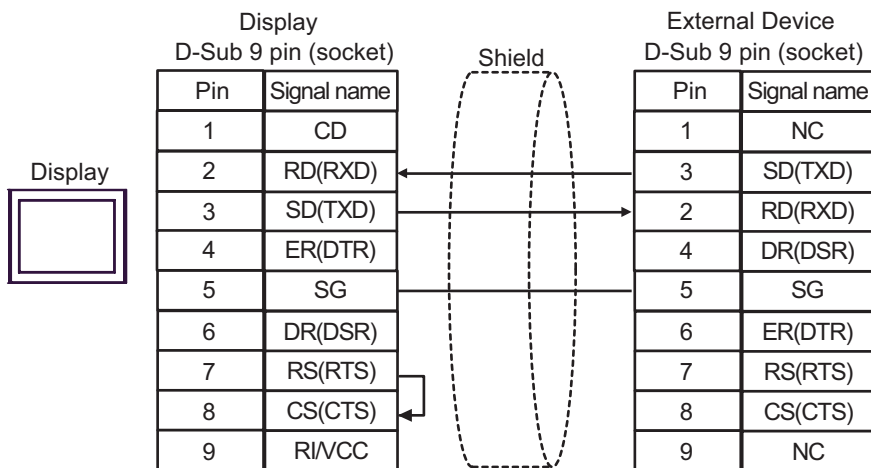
Display
D-Sub 9 pin (socket)

Shield

External Device
D-Sub 9 pin (socket)

Display

| Pin | Signal name |
|---|---|
| 1 | CD |
| 2 | RD(RXD) |
| 3 | SD(TXD) |
| 4 | ER(DTR) |
| 5 | SG |
| 6 | DR(DSR) |
| 7 | RS(RTS) |
| 8 | CS(CTS) |
| 9 | RI/VCC |

| Pin | Signal name |
|---|---|
| 1 | NC |
| 3 | SD(TXD) |
| 2 | RD(RXD) |
| 4 | DR(DSR) |
| 5 | SG |
| 6 | ER(DTR) |
| 7 | RS(RTS) |
| 8 | CS(CTS) |
| 9 | NC |